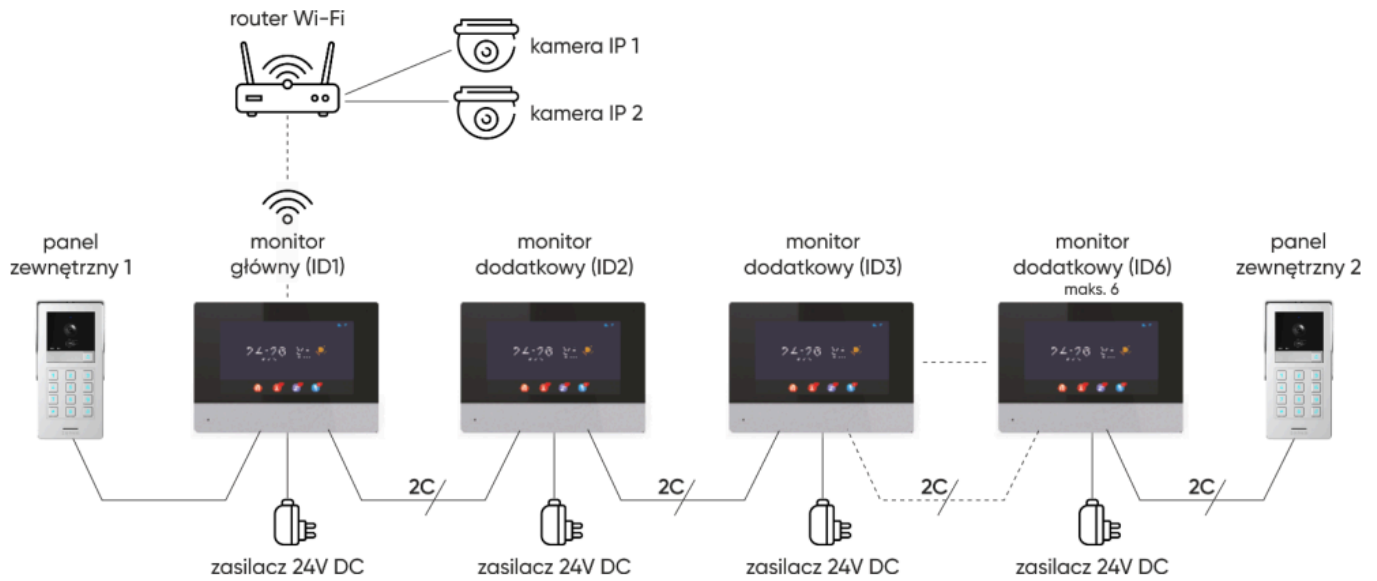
router Wi-Fi

kamera IP 1

kamera IP 2

panel zewnętrzny 1

monitor główny (ID1)

monitor dodatkowy (ID2)

monitor dodatkowy (ID3)

monitor dodatkowy (ID6)
maks. 6

panel zewnętrzny 2

24:28

24:28

24:28

24:28

2C

2C

2C

2C

zasilacz 24V DC

zasilacz 24V DC

zasilacz 24V DC

zasilacz 24V DC